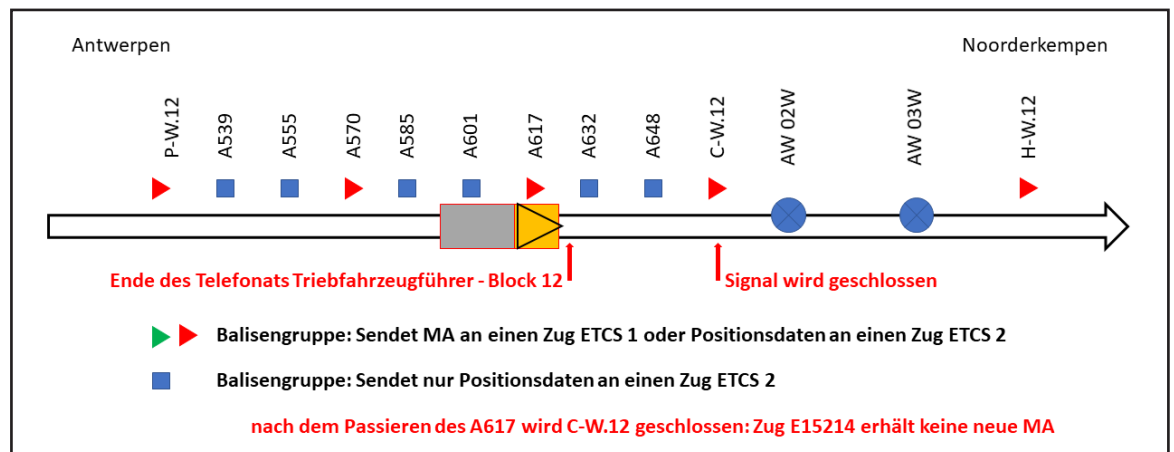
Antwerpen

Noorderkempen

P-W.12

A539

A555

A570

A585

A601

A617

A632

A648

C-W.12

AW 02W

AW 03W

H-W.12

Ende des Telefonats Triebfahrzeugführer - Block 12

Signal wird geschlossen

Balisengruppe: Sendet MA an einen Zug ETCS 1 oder Positionsdaten an einen Zug ETCS 2

Balisengruppe: Sendet nur Positionsdaten an einen Zug ETCS 2

nach dem Passieren des A617 wird C-W.12 geschlossen: Zug E15214 erhält keine neue MA